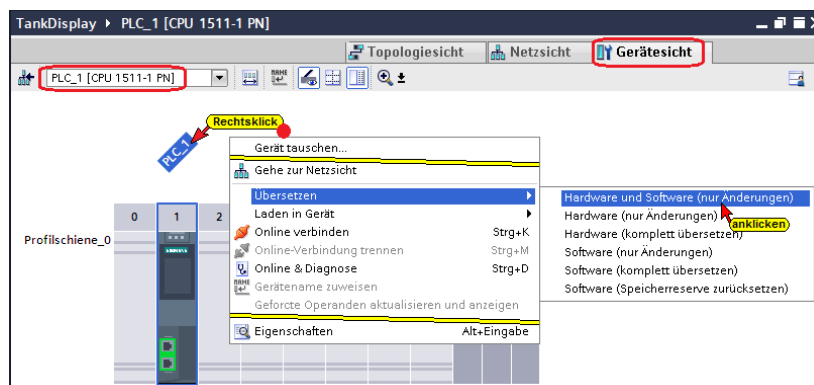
TankDisplay ▸ PLC_1 [CPU 1511-1 PN]

Topologiesicht
Netzsicht
Gerätesicht

PLC_1 [CPU 1511-1 PN]

Rechtsklick

PLC_1

0
1
2

Profilschiene_0

SIEMENS

Gerät tauschen...
Gehe zur Netzsicht
Übersetzen
Laden in Gerät
Online verbinden Strg+K
Online-Verbindung trennen Strg+M
Online & Diagnose Strg+D
Gerätename zuweisen
Geforcte Operanden aktualisieren und anzeigen
Eigenschaften Alt+Eingabe

Hardware und Software (nur Änderungen)
Hardware (nur Änderungen)
Hardware (komplett übersetzen)
Software (nur Änderungen)
Software (komplett übersetzen)
Software (Speicherreserve zurücksetzen)

anklicken